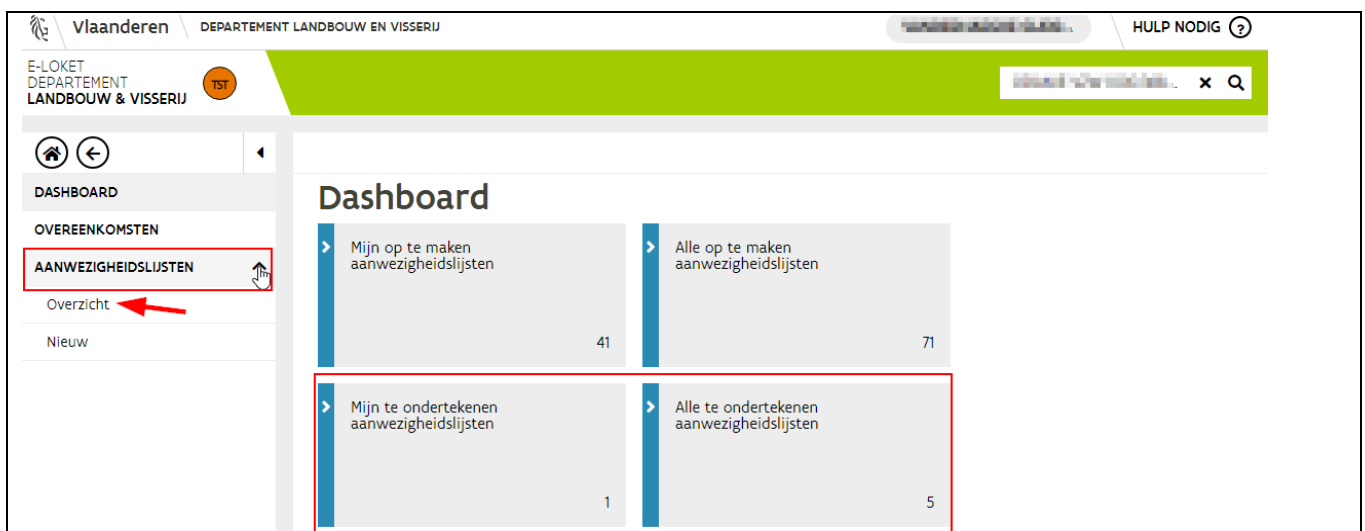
Vlaanderen DEPARTEMENT LANDBOUW EN VISSERIJ

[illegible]

HULP NODIG ?

E-LOKET DEPARTEMENT LANDBOUW & VISSERIJ

TST

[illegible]

DASHBOARD

OVEREENKOMSTEN

AANWEZIGHEIDSLIJSTEN

Overzicht

Nieuw

Dashboard

Mijn op te maken aanwezigheidslijsten

41

Alle op te maken aanwezigheidslijsten

71

Mijn te ondertekenen aanwezigheidslijsten

1

Alle te ondertekenen aanwezigheidslijsten

5